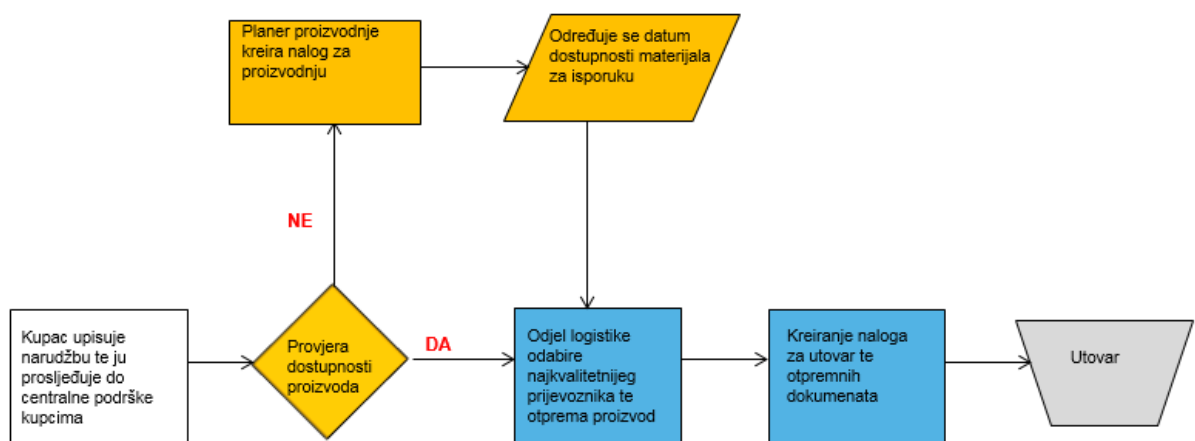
Planer proizvodnje kreira nalog za proizvodnju

Određuje se datum dostupnosti materijala za isporuku

NE

Kupac upisuje narudžbu te ju prosljeđuje do centralne podrške kupcima

Provjera dostupnosti proizvoda

DA

Odjel logistike odabire najkvalitetnijeg prijevoznika te otprema proizvod

Kreiranje naloga za utovar te otpremnih dokumenata

Utovar